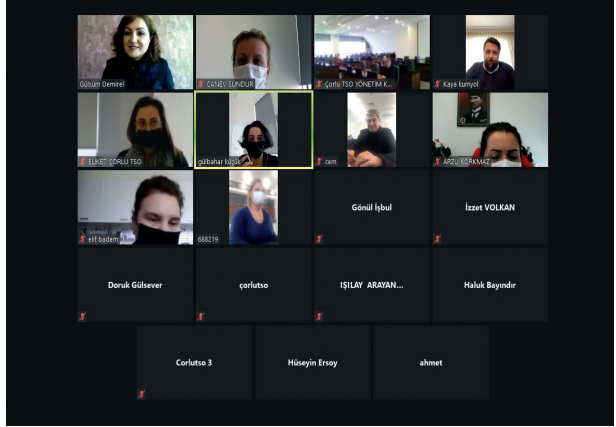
Gülsüm Demirel
CANEV SUNDUR
Çorlu TSO YÖNETİM K...
Kaya kumyol
BUKET ÇORLU TSO
gülbahar küçük
cem
ARZU KORKMAZ
elif badem
668219
Gönül İşbul
İzzet VOLKAN
Doruk Gülsever
çorlutso
IŞILAY ARAYAN...
Haluk Bayındır
Corlutso 3
Hüseyin Ersoy
ahmet